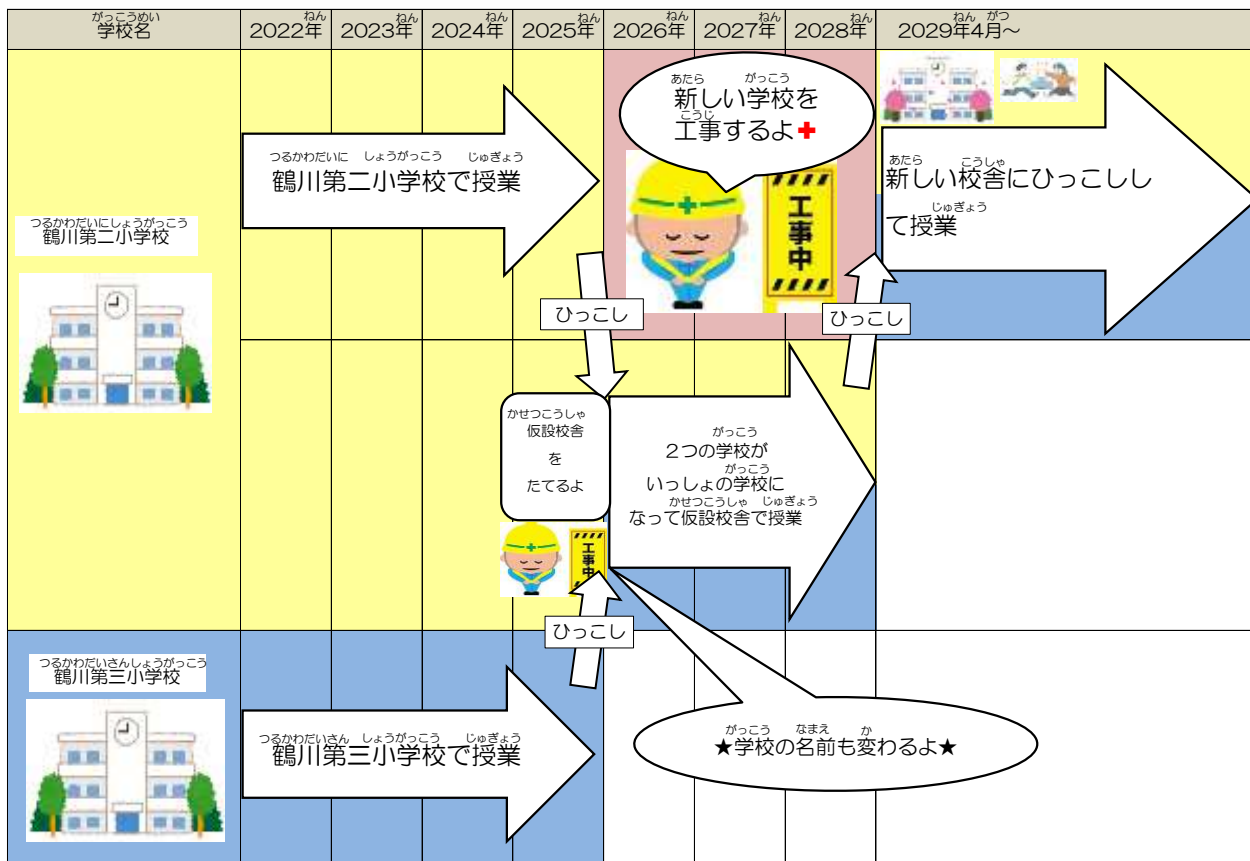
| がっこうめい 学校名 | ねん 2022年 | ねん 2023年 | ねん 2024年 | ねん 2025年 | ねん 2026年 | ねん 2027年 | ねん 2028年 | ねん がつ 2029年4月～ |
|---|---|---|---|---|---|---|---|---|

つるかわだいにしょうがっこう 鶴川第二小学校

つるかわだいに しょうがっこう じゅぎょう 鶴川第二小学校で授業

あたら がっこう 新しい学校を こうじ 工事するよ

工事中

あたら こうしゃ 新しい校舎にひっこしし じゅぎょう て授業

ひっこし

ひっこし

かせつこうしゃ 仮設校舎 を たてるよ

がっこう 2つの学校が がっこう いっしょの学校に かせつこうしゃ じゅぎょう なって仮設校舎で授業

工事中

ひっこし

つるかわだいさんしょうがっこう 鶴川第三小学校

つるかわだいさん しょうがっこう じゅぎょう 鶴川第三小学校で授業

がっこう なまえ か ★学校の名前も変わるよ★